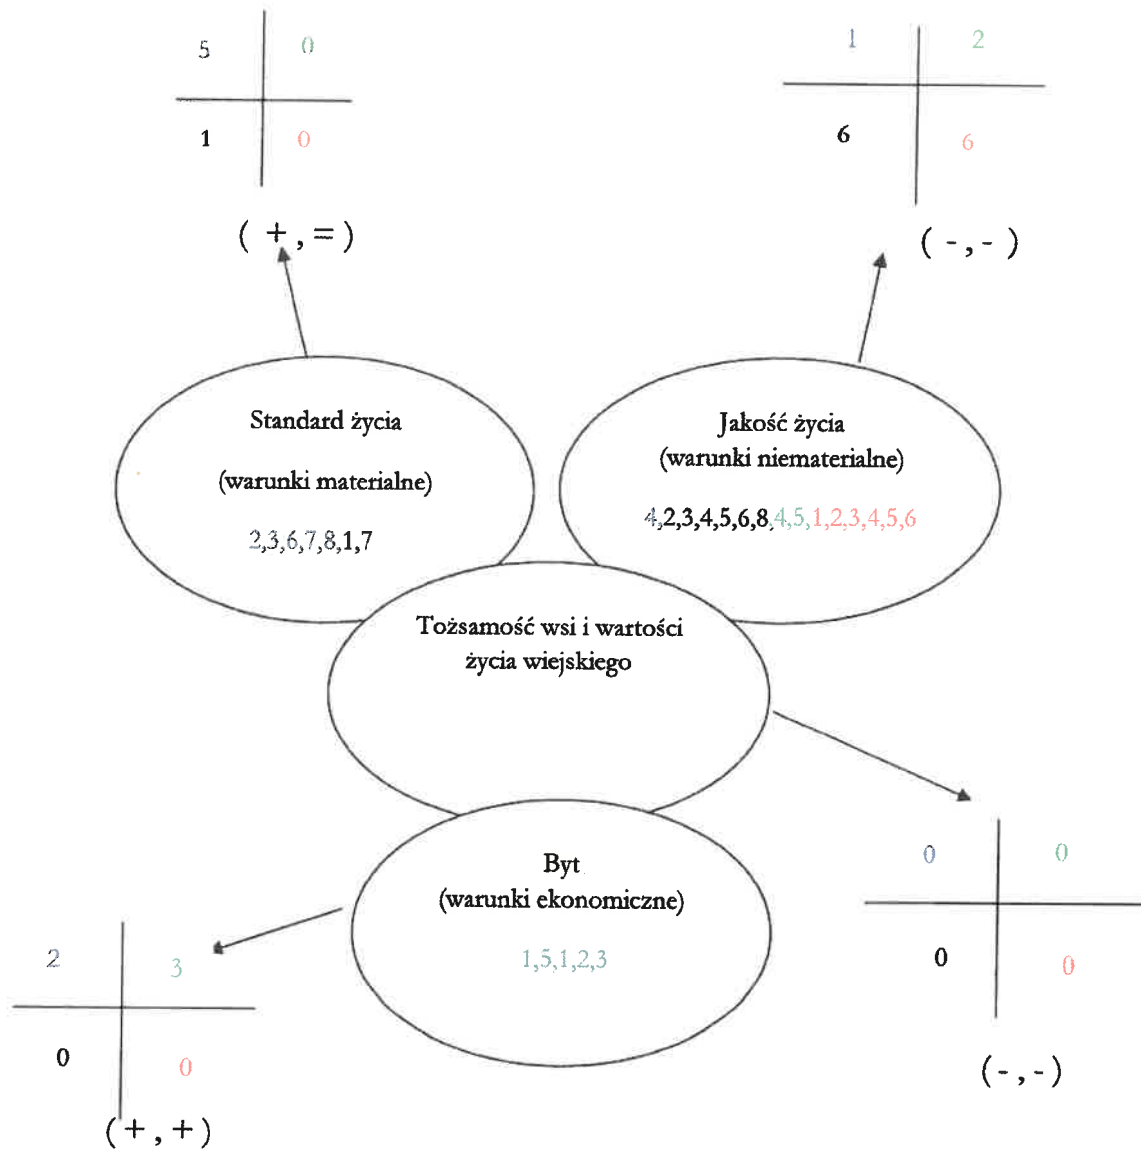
| 5 | 0 |
|---|---|
| 1 | 0 |

( + , = )

| 1 | 2 |
|---|---|
| 6 | 6 |

( - , - )

Standard życia

(warunki materialne)

2,3,6,7,8,1,7

Jakość życia
(warunki niematerialne)

4,2,3,4,5,6,8,4,5,1,2,3,4,5,6

Tożsamość wsi i wartości życia wiejskiego

| 0 | 0 |
|---|---|
| 0 | 0 |

( - , - )

Byt
(warunki ekonomiczne)

1,5,1,2,3

| 2 | 3 |
|---|---|
| 0 | 0 |

( + , + )